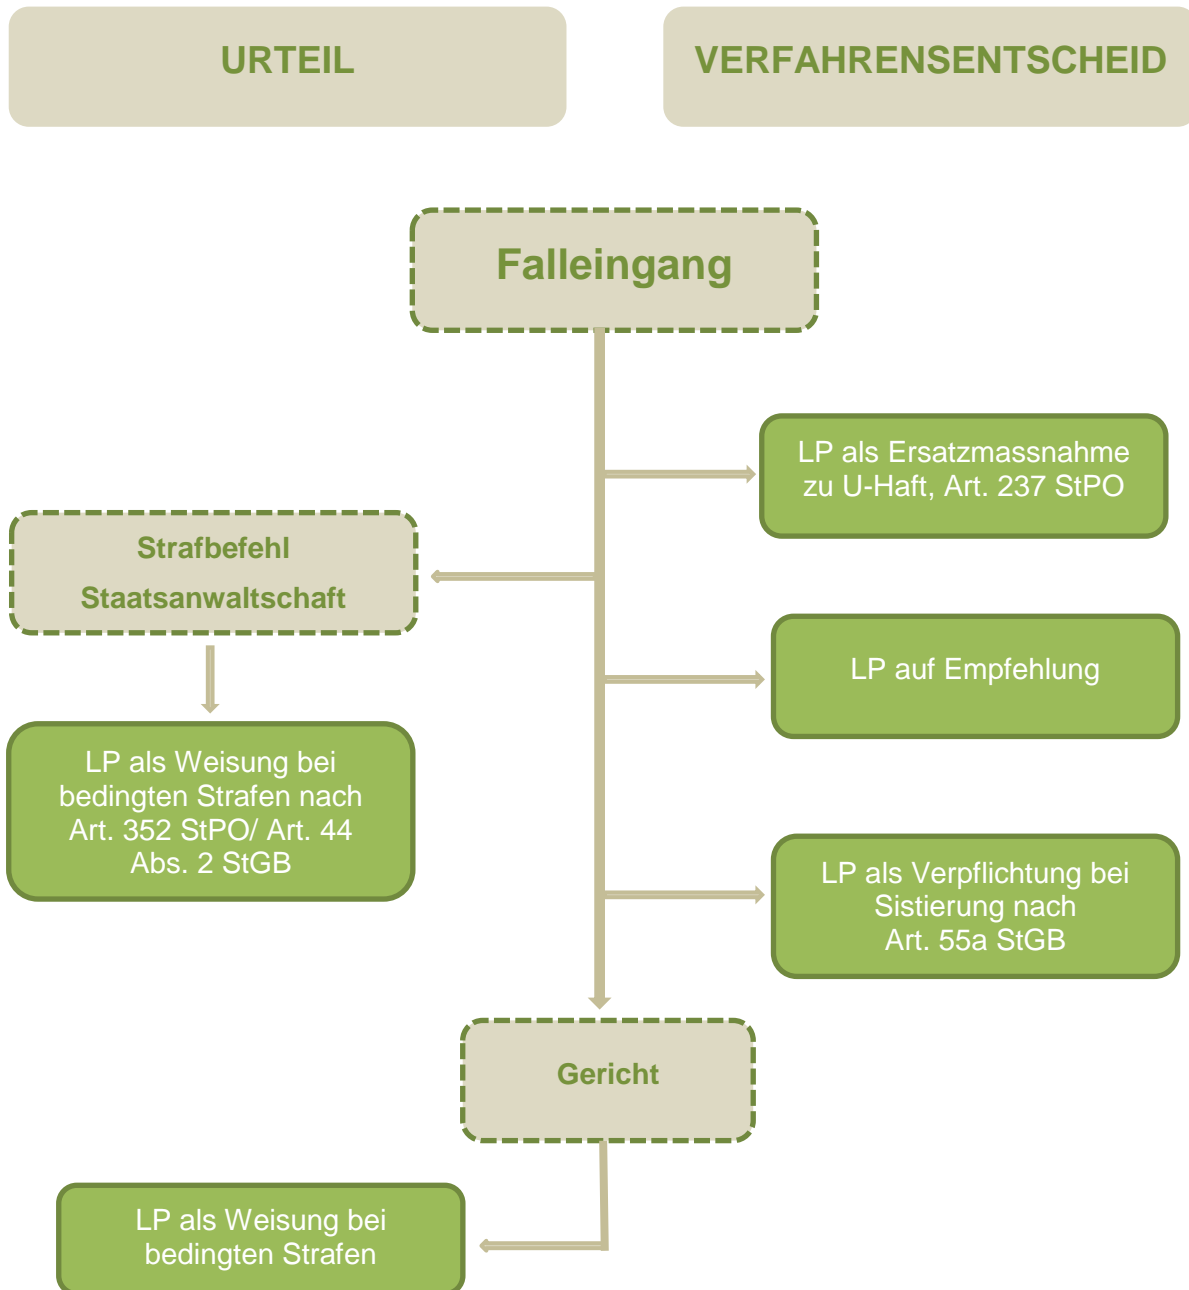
URTEIL

VERFAHRENSENTSCHEID

Falleingang

LP als Ersatzmassnahme zu U-Haft, Art. 237 StPO

Strafbefehl

Staatsanwaltschaft

LP auf Empfehlung

LP als Weisung bei bedingten Strafen nach Art. 352 StPO/ Art. 44 Abs. 2 StGB

LP als Verpflichtung bei Sistierung nach Art. 55a StGB

Gericht

LP als Weisung bei bedingten Strafen